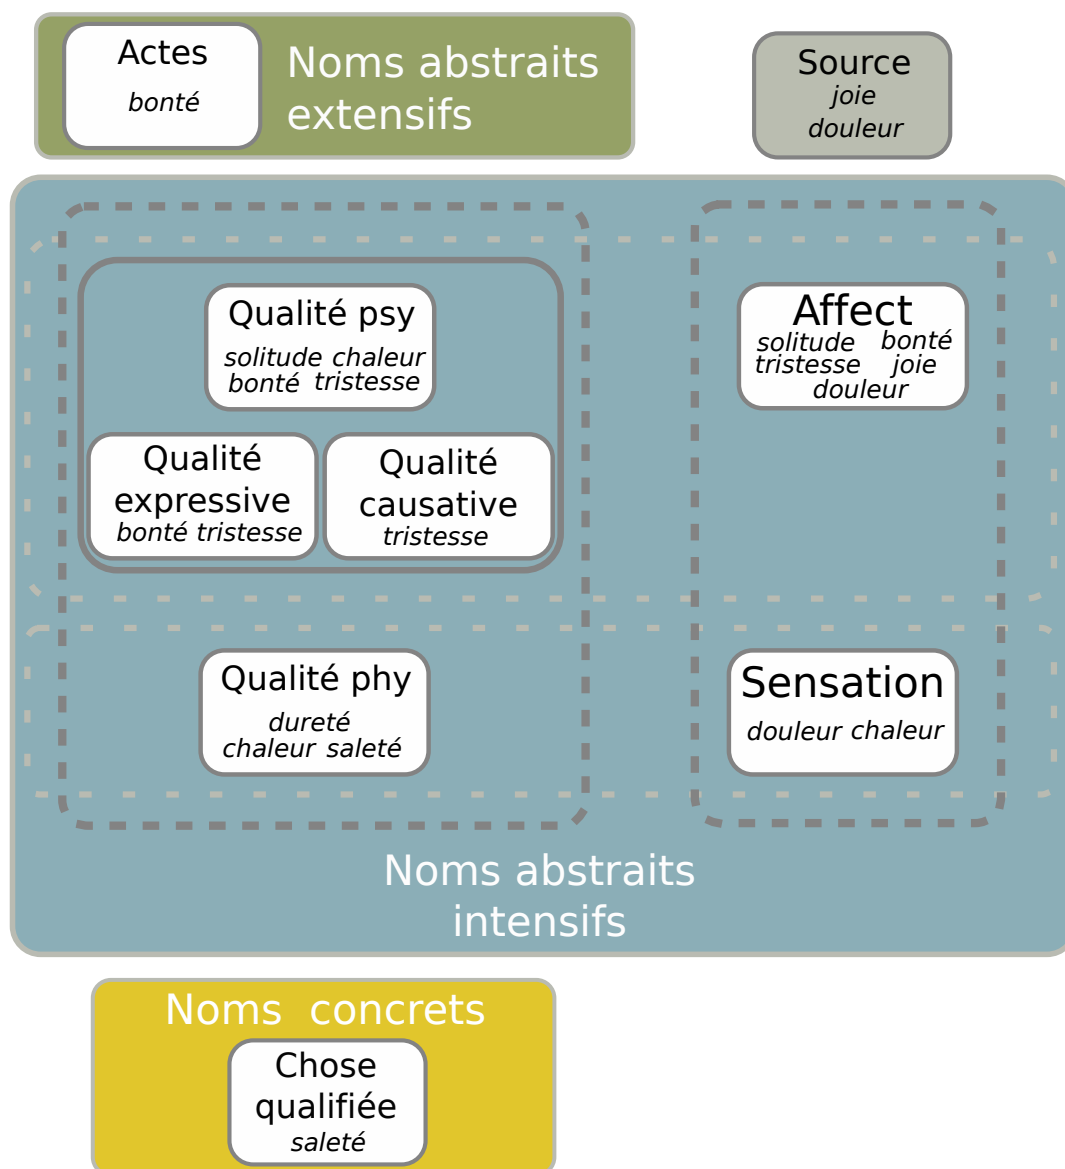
Actes
bonté

Noms abstraits extensifs

Source
joie
douleur

Qualité psy
solitude chaleur
bonté tristesse

Qualité expressive
bonté tristesse

Qualité causative
tristesse

Affect
solitude bonté
tristesse joie
douleur

Qualité phy
dureté
chaleur saleté

Sensation
douleur chaleur

Noms abstraits intensifs

Noms concrets

Chose qualifiée
saleté